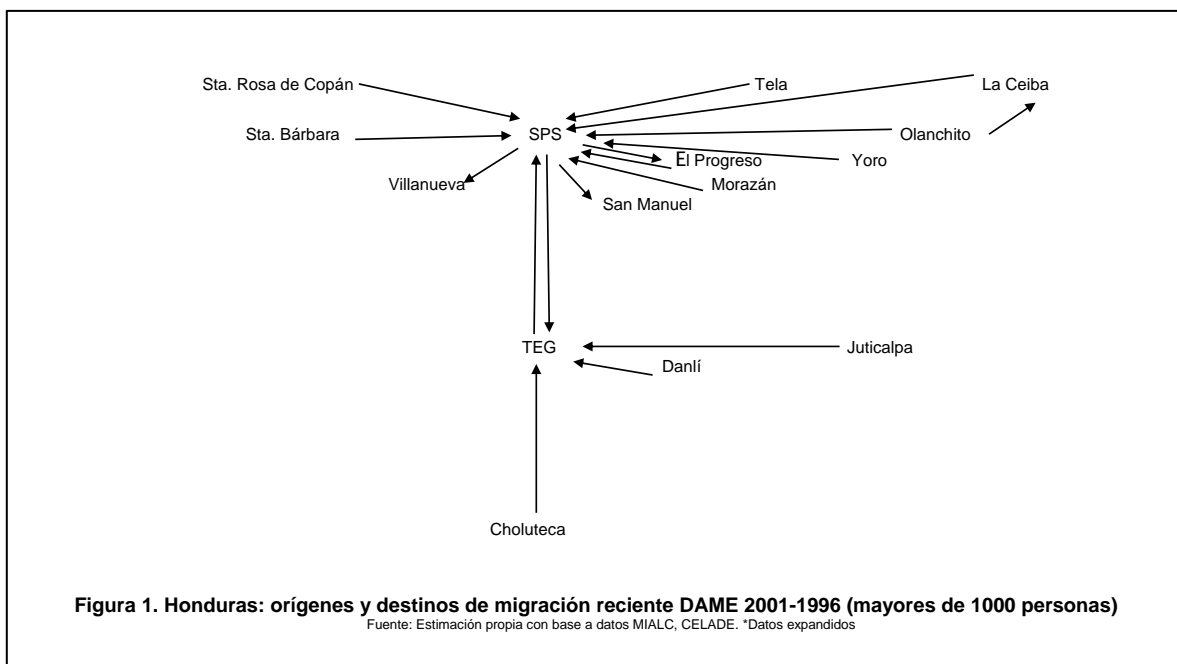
Sta. Rosa de Copán

Tela

La Ceiba

Sta. Bárbara

SPS

Olanchito

El Progreso

Yoro

Villanueva

Morazán

San Manuel

TEG

Juticalpa

Danlí

Choluteca

**Figura 1. Honduras: orígenes y destinos de migración reciente DAME 2001-1996 (mayores de 1000 personas)**
Fuente: Estimación propia con base a datos MIALC, CELADE. *Datos expandidos